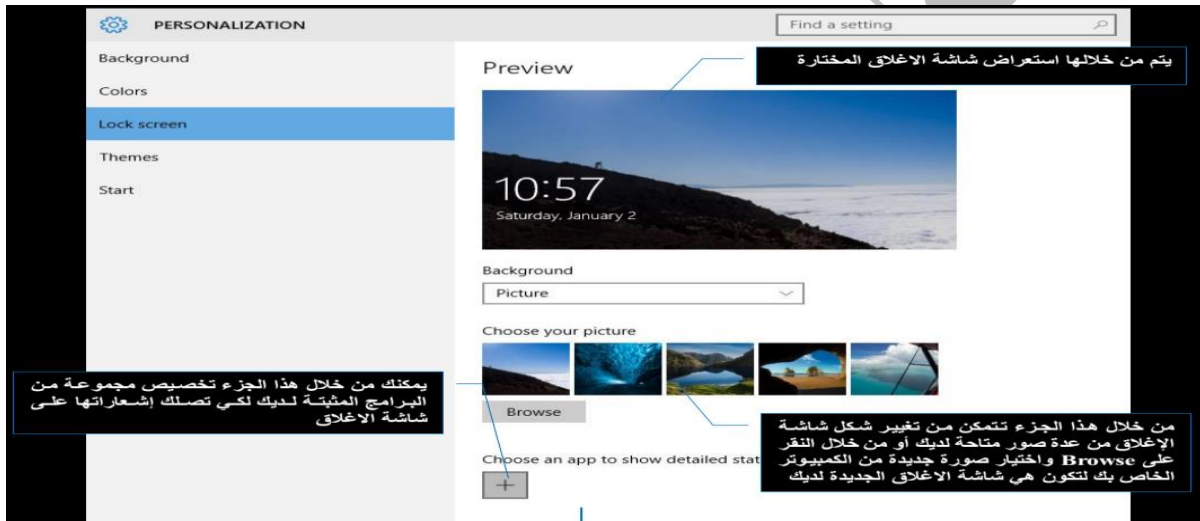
PERSONALIZATION

Find a setting

Background

Colors

Lock screen

Themes

Start

Preview

يتم من خلالها استعراض شاشة الاغلاق المختارة

10:57
Saturday, January 2

Background

Picture

Choose your picture

يمكنك من خلال هذا الجزء تخصيص مجموعة من البرامج المثبتة لديك لكي تصلك إشعاراتها على شاشة الاغلاق

Browse

من خلال هذا الجزء تتمكن من تغيير شكل شاشة الإغلاق من عدة صور متاحة لديك أو من خلال النقر على Browse واختيار صورة جديدة من الكمبيوتر الخاص بك لتكون هي شاشة الاغلاق الجديدة لديك

Choose an app to show detailed stat

+